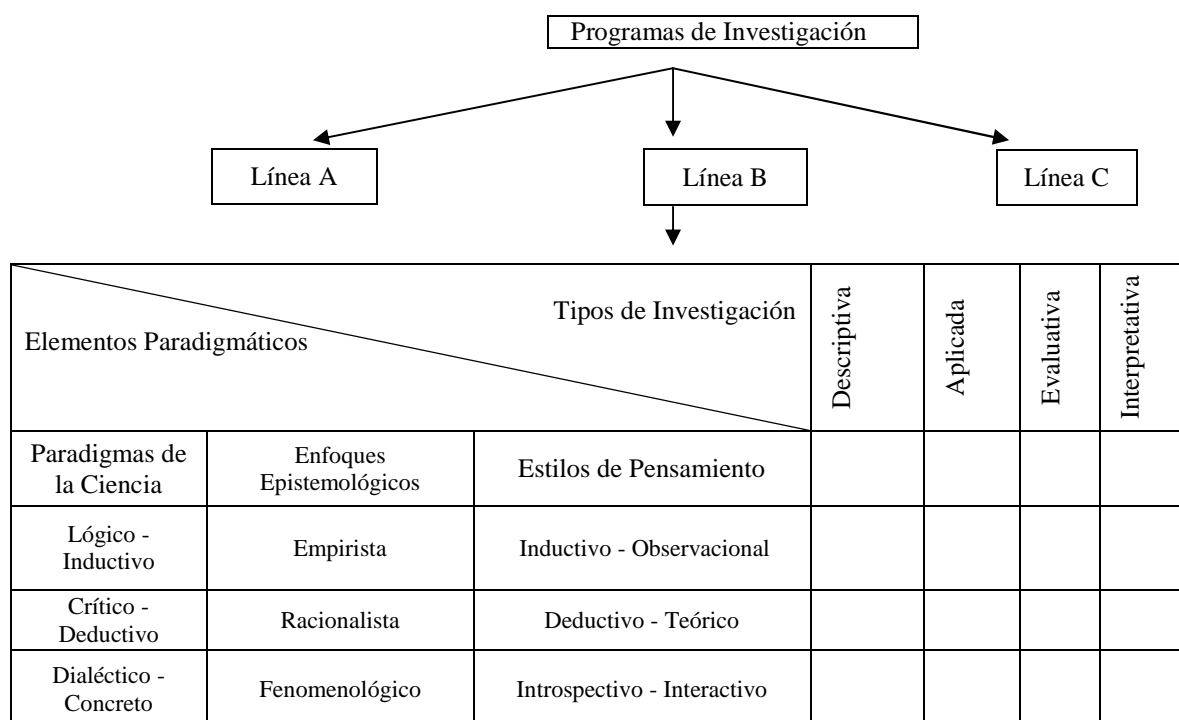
Programas de Investigación

Línea A

Línea B

Línea C

| Tipos de Investigación / Elementos Paradigmáticos | | | Descriptiva | Aplicada | Evaluativa | Interpretativa |
|---|---|---|---|---|---|---|
| Paradigmas de la Ciencia | Enfoques Epistemológicos | Estilos de Pensamiento | | | | |
| Lógico - Inductivo | Empirista | Inductivo - Observacional | | | | |
| Crítico - Deductivo | Racionalista | Deductivo - Teórico | | | | |
| Dialéctico - Concreto | Fenomenológico | Introspectivo - Interactivo | | | | |